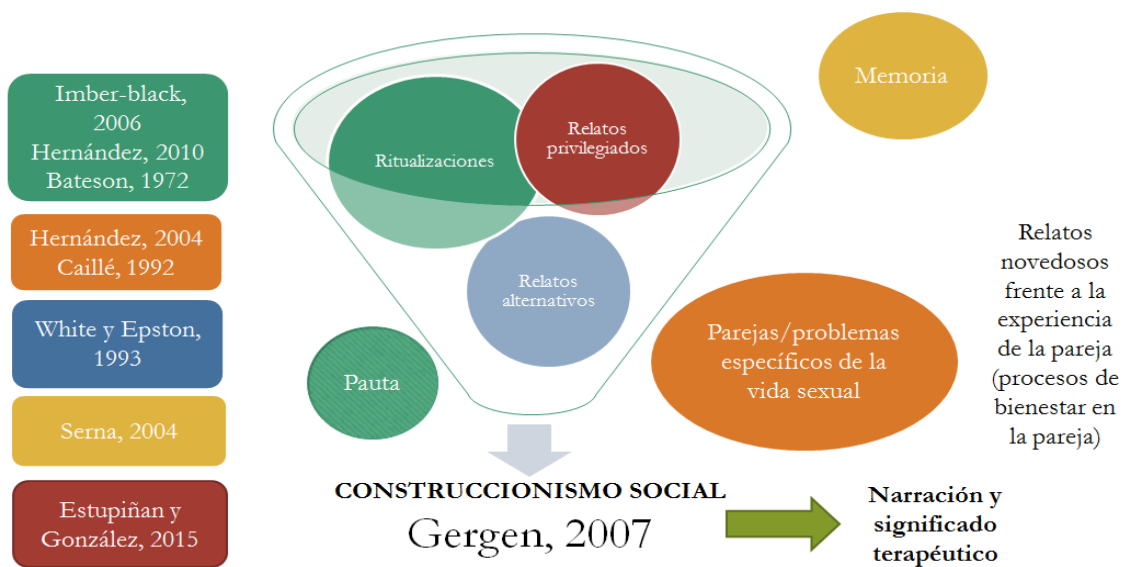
Imber-black, 2006
Hernández, 2010
Bateson, 1972

Hernández, 2004
Caillé, 1992

White y Epston, 1993

Serna, 2004

Estupiñan y González, 2015

Ritualizaciones

Relatos privilegiados

Relatos alternativos

Pauta

Memoria

Parejas/problemas específicos de la vida sexual

Relatos novedosos frente a la experiencia de la pareja (procesos de bienestar en la pareja)

CONSTRUCCIONISMO SOCIAL
Gergen, 2007

Narración y significado terapéutico